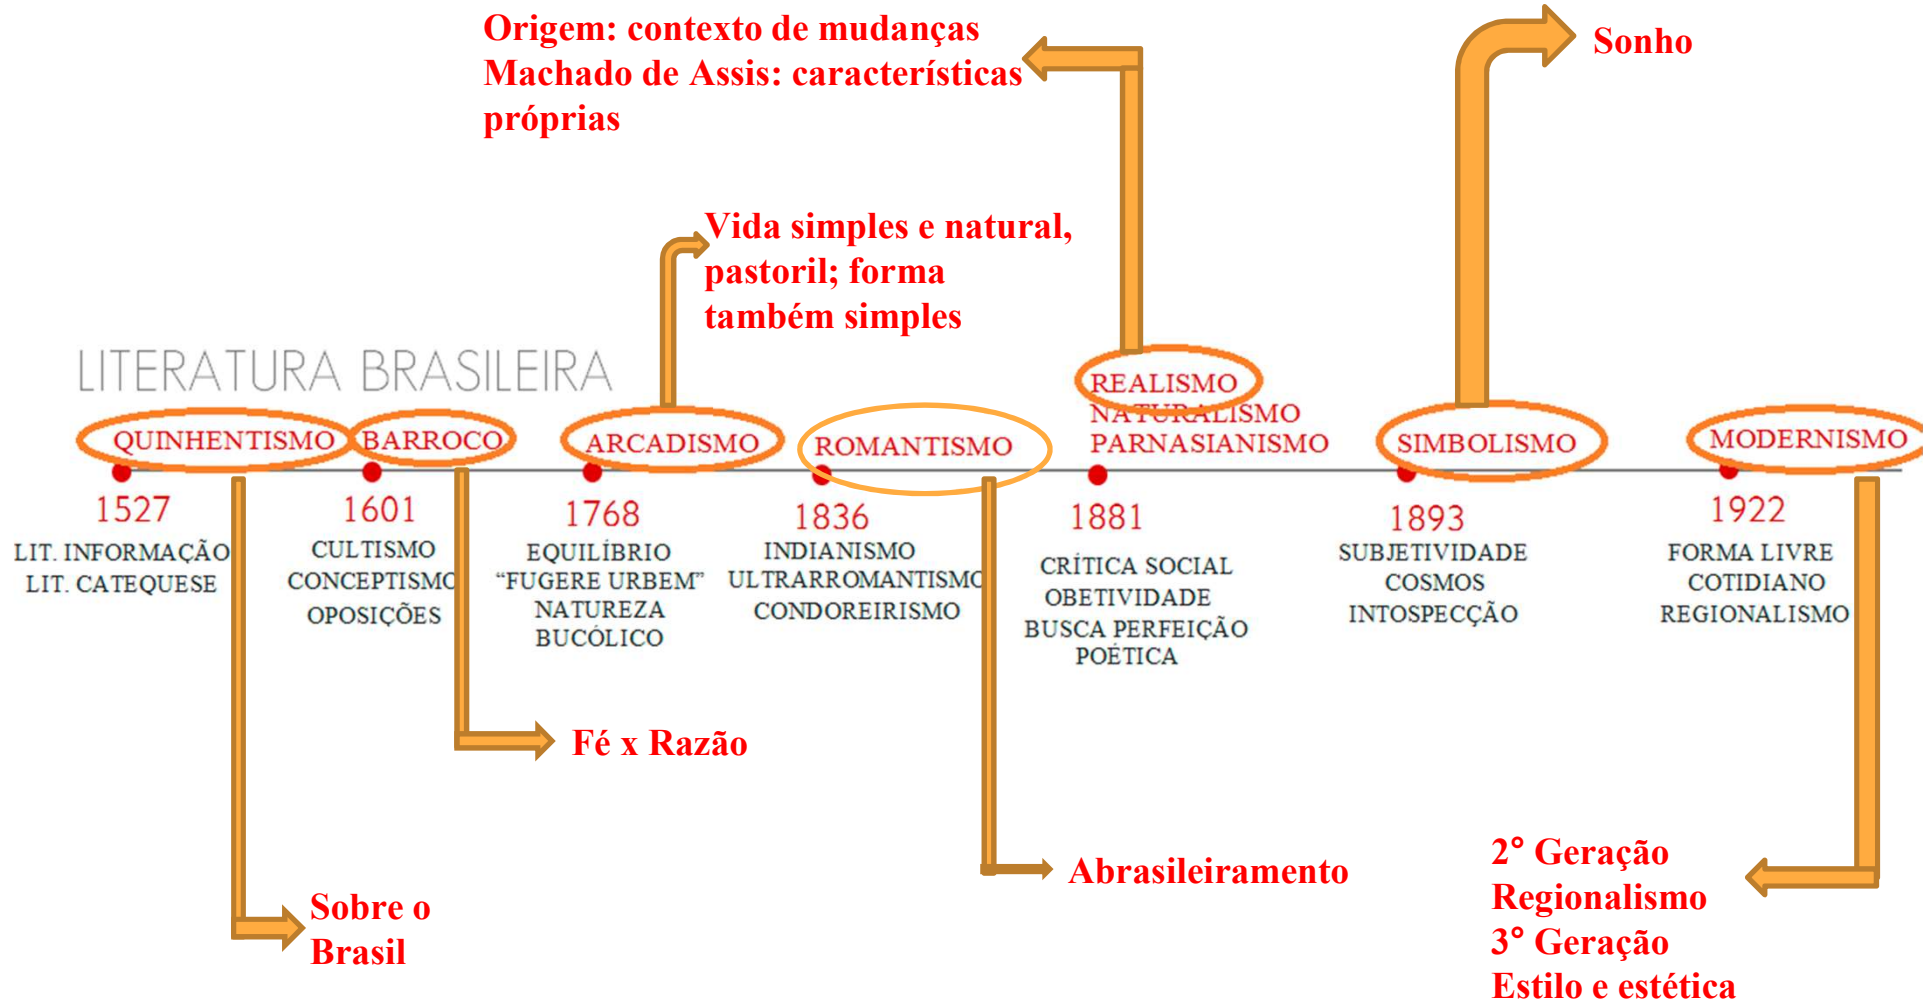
Origem: contexto de mudanças
Machado de Assis: características próprias

Sonho

Vida simples e natural, pastoril; forma também simples

LITERATURA BRASILEIRA

QUINHENTISMO
1527
LIT. INFORMAÇÃO
LIT. CATEQUESE

BARROCO
1601
CULTISMO
CONCEPTISMO
OPOSIÇÕES

ARCADISMO
1768
EQUILÍBRIO
"FUGERE URBEM"
NATUREZA
BUCÓLICO

ROMANTISMO
1836
INDIANISMO
ULTRARROMANTISMO
CONDOREIRISMO

REALISMO
NATURALISMO
PARNASIANISMO
1881
CRÍTICA SOCIAL
OBETIVIDADE
BUSCA PERFEIÇÃO POÉTICA

SIMBOLISMO
1893
SUBJETIVIDADE
COSMOS
INTOSPECÇÃO

MODERNISMO
1922
FORMA LIVRE
COTIDIANO
REGIONALISMO

Fé x Razão

Abrasileiramento

Sobre o Brasil

2° Geração
Regionalismo
3° Geração
Estilo e estética